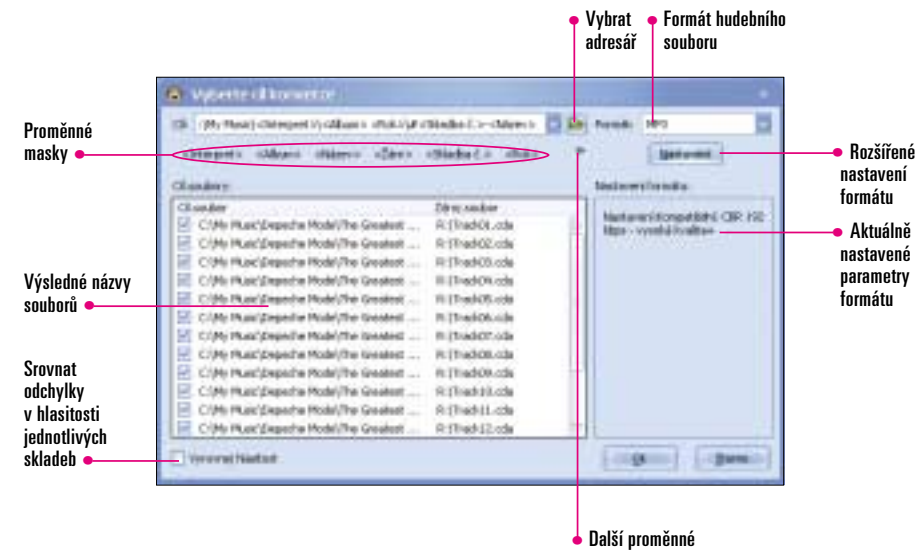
Vybrat adresář

Formát hudebního souboru

Vyberte cíl konverze

Cíl: C:\My Music\<Interpret>\<Album>\<Rok>\<Stopa> <Název>

Formát: MP3

Proměnné masky

<Interpret> <Album> <Název> <Žánr> <Stopa> <Rok>

Nastavení

Rozšířené nastavení formátu

Cíl souboru:

Cíl souboru

Zdroj souboru

Nastavení formátu:

Nastavení kompatibilní CBR 192 kbps - vysoká kvalita

Aktuálně nastavené parametry formátu

C:\My Music\Depeche Mode\The Greatest ... R:\Track01.cda

C:\My Music\Depeche Mode\The Greatest ... R:\Track02.cda

C:\My Music\Depeche Mode\The Greatest ... R:\Track03.cda

C:\My Music\Depeche Mode\The Greatest ... R:\Track04.cda

C:\My Music\Depeche Mode\The Greatest ... R:\Track05.cda

C:\My Music\Depeche Mode\The Greatest ... R:\Track06.cda

C:\My Music\Depeche Mode\The Greatest ... R:\Track07.cda

C:\My Music\Depeche Mode\The Greatest ... R:\Track08.cda

C:\My Music\Depeche Mode\The Greatest ... R:\Track09.cda

C:\My Music\Depeche Mode\The Greatest ... R:\Track10.cda

C:\My Music\Depeche Mode\The Greatest ... R:\Track11.cda

C:\My Music\Depeche Mode\The Greatest ... R:\Track12.cda

Výsledné názvy souborů

Srovnat odchylky v hlasitosti jednotlivých skladeb

Vyrovnat hlasitost

OK

Storno

Další proměnné